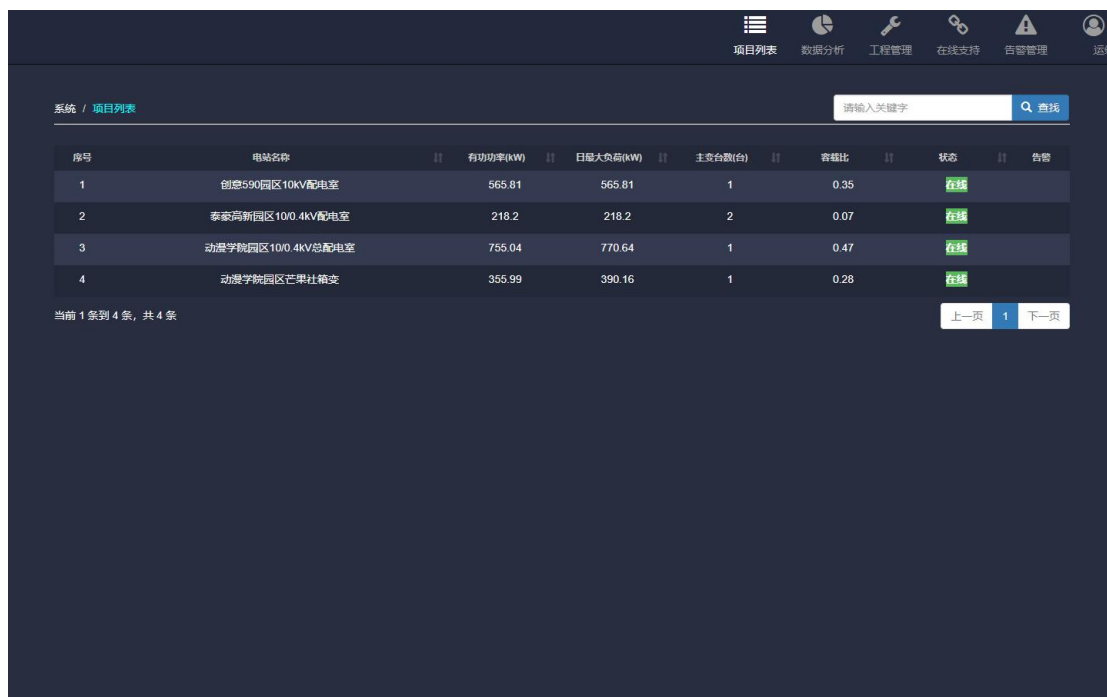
项目列表 数据分析 工程管理 在线支持 告警管理 运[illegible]

系统 / 项目列表

请输入关键字 查找

| 序号 | 电站名称 | 有功功率(kW) | 日最大负荷(kW) | 主变台数(台) | 容载比 | 状态 | 告警 |
|---|---|---|---|---|---|---|---|
| 1 | 创意590园区10kV配电室 | 565.81 | 565.81 | 1 | 0.35 | 在线 | |
| 2 | 泰豪高新园区10/0.4kV配电室 | 218.2 | 218.2 | 2 | 0.07 | 在线 | |
| 3 | 动漫学院园区10/0.4kV总配电室 | 755.04 | 770.64 | 1 | 0.47 | 在线 | |
| 4 | 动漫学院园区芒果社箱变 | 355.99 | 390.16 | 1 | 0.28 | 在线 | |

当前 1 条到 4 条，共 4 条

上一页 1 下一页